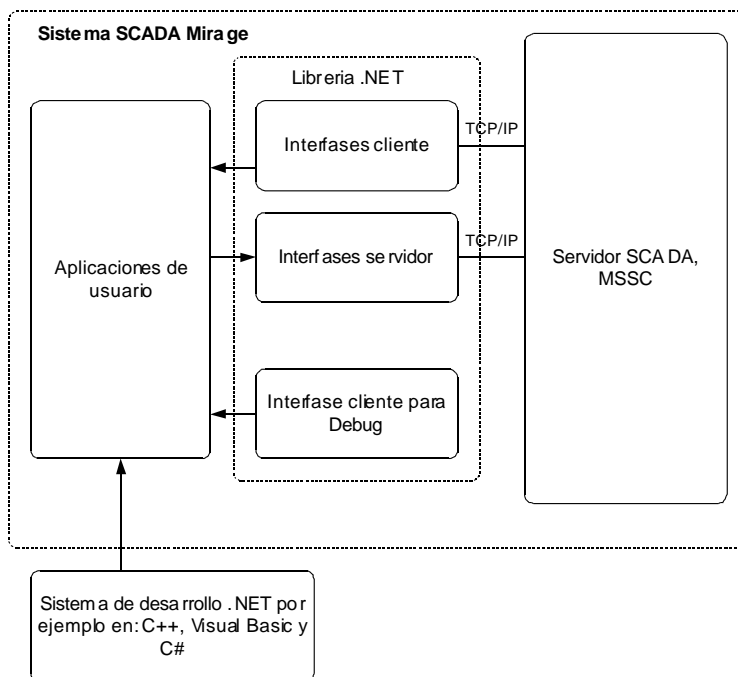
Sistema SCADA Mirage

Libreria .NET

Aplicaciones de usuario

Interfases cliente

TCP/IP

Interfases servidor

TCP/IP

Servidor SCADA, MSSC

Interfase cliente para Debug

Sistema de desarrollo .NET por ejemplo en: C++, Visual Basic y C#